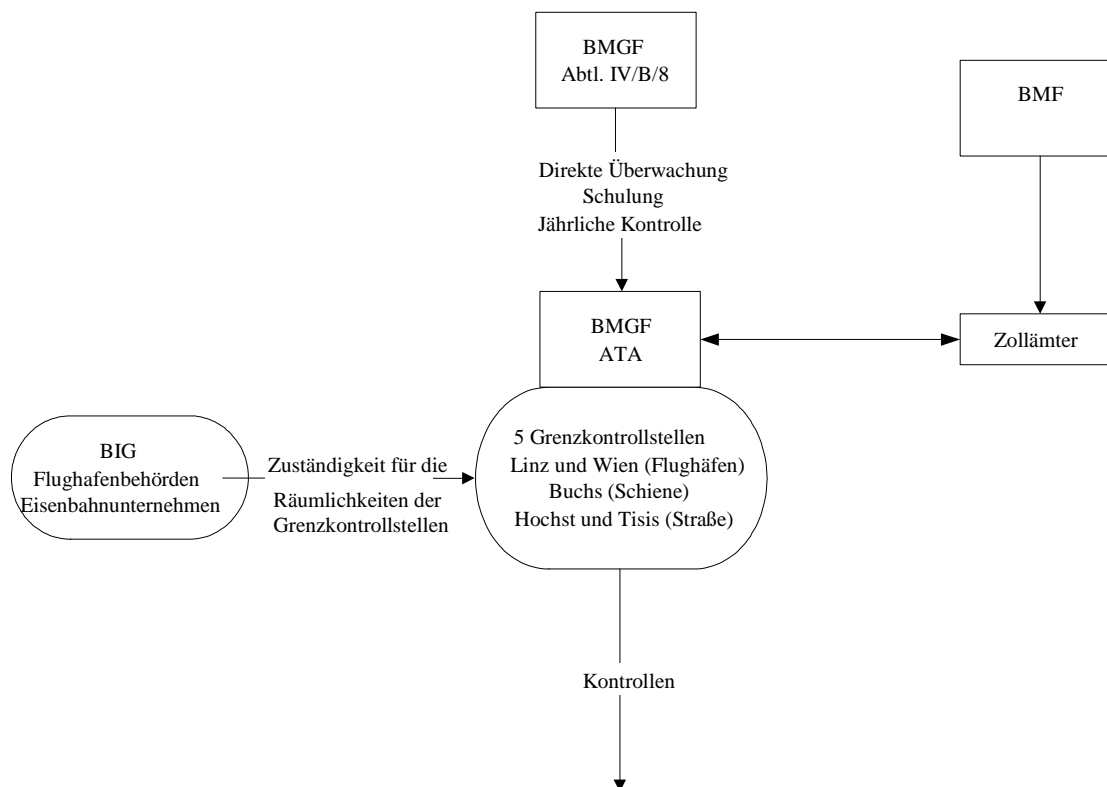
BMGF
Abtl. IV/B/8

BMF

Direkte Überwachung
Schulung
Jährliche Kontrolle

BMGF
ATA

Zollämter

BIG
Flughafenbehörden
Eisenbahnunternehmen

Zuständigkeit für die
Räumlichkeiten der
Grenzkontrollstellen

5 Grenzkontrollstellen
Linz und Wien (Flughäfen)
Buchs (Schiene)
Hochst und Tisis (Straße)

Kontrollen